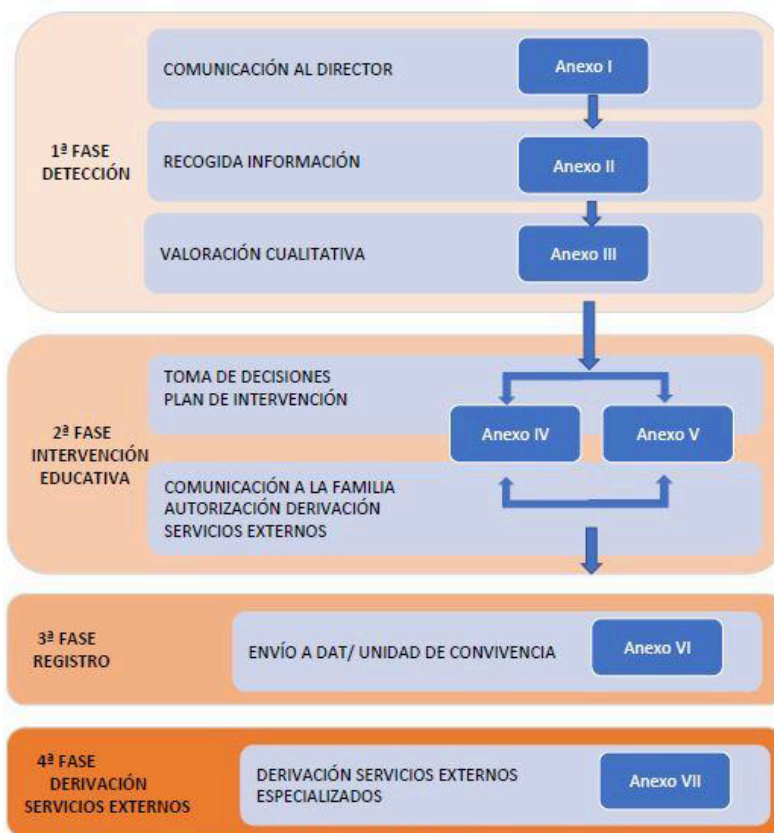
1ª FASE
DETECCIÓN

COMUNICACIÓN AL DIRECTOR

Anexo I

RECOGIDA INFORMACIÓN

Anexo II

VALORACIÓN CUALITATIVA

Anexo III

2ª FASE
INTERVENCIÓN
EDUCATIVA

TOMA DE DECISIONES
PLAN DE INTERVENCIÓN

Anexo IV

Anexo V

COMUNICACIÓN A LA FAMILIA
AUTORIZACIÓN DERIVACIÓN
SERVICIOS EXTERNOS

3ª FASE
REGISTRO

ENVÍO A DAT/ UNIDAD DE CONVIVENCIA

Anexo VI

4ª FASE
DERIVACIÓN
SERVICIOS EXTERNOS

DERIVACIÓN SERVICIOS EXTERNOS
ESPECIALIZADOS

Anexo VII